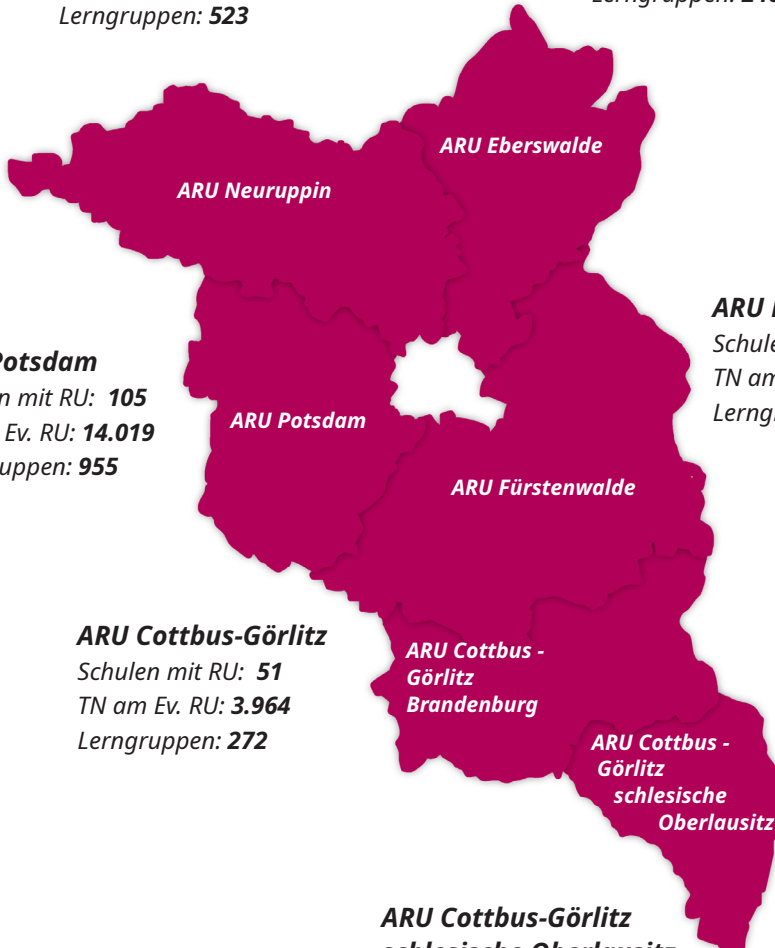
Lerngruppen: **523**

Lerngruppen: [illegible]

ARU Eberswalde

ARU Neuruppin

ARU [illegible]
Schule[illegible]
TN am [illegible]
Lerngr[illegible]

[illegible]Potsdam
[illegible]n mit RU: **105**
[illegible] Ev. RU: **14.019**
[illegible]uppen: **955**

ARU Potsdam

ARU Fürstenwalde

**ARU Cottbus-Görlitz**
Schulen mit RU: **51**
TN am Ev. RU: **3.964**
Lerngruppen: **272**

ARU Cottbus - Görlitz Brandenburg

ARU Cottbus - Görlitz schlesische Oberlausitz

**ARU Cottbus-Görlitz**
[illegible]